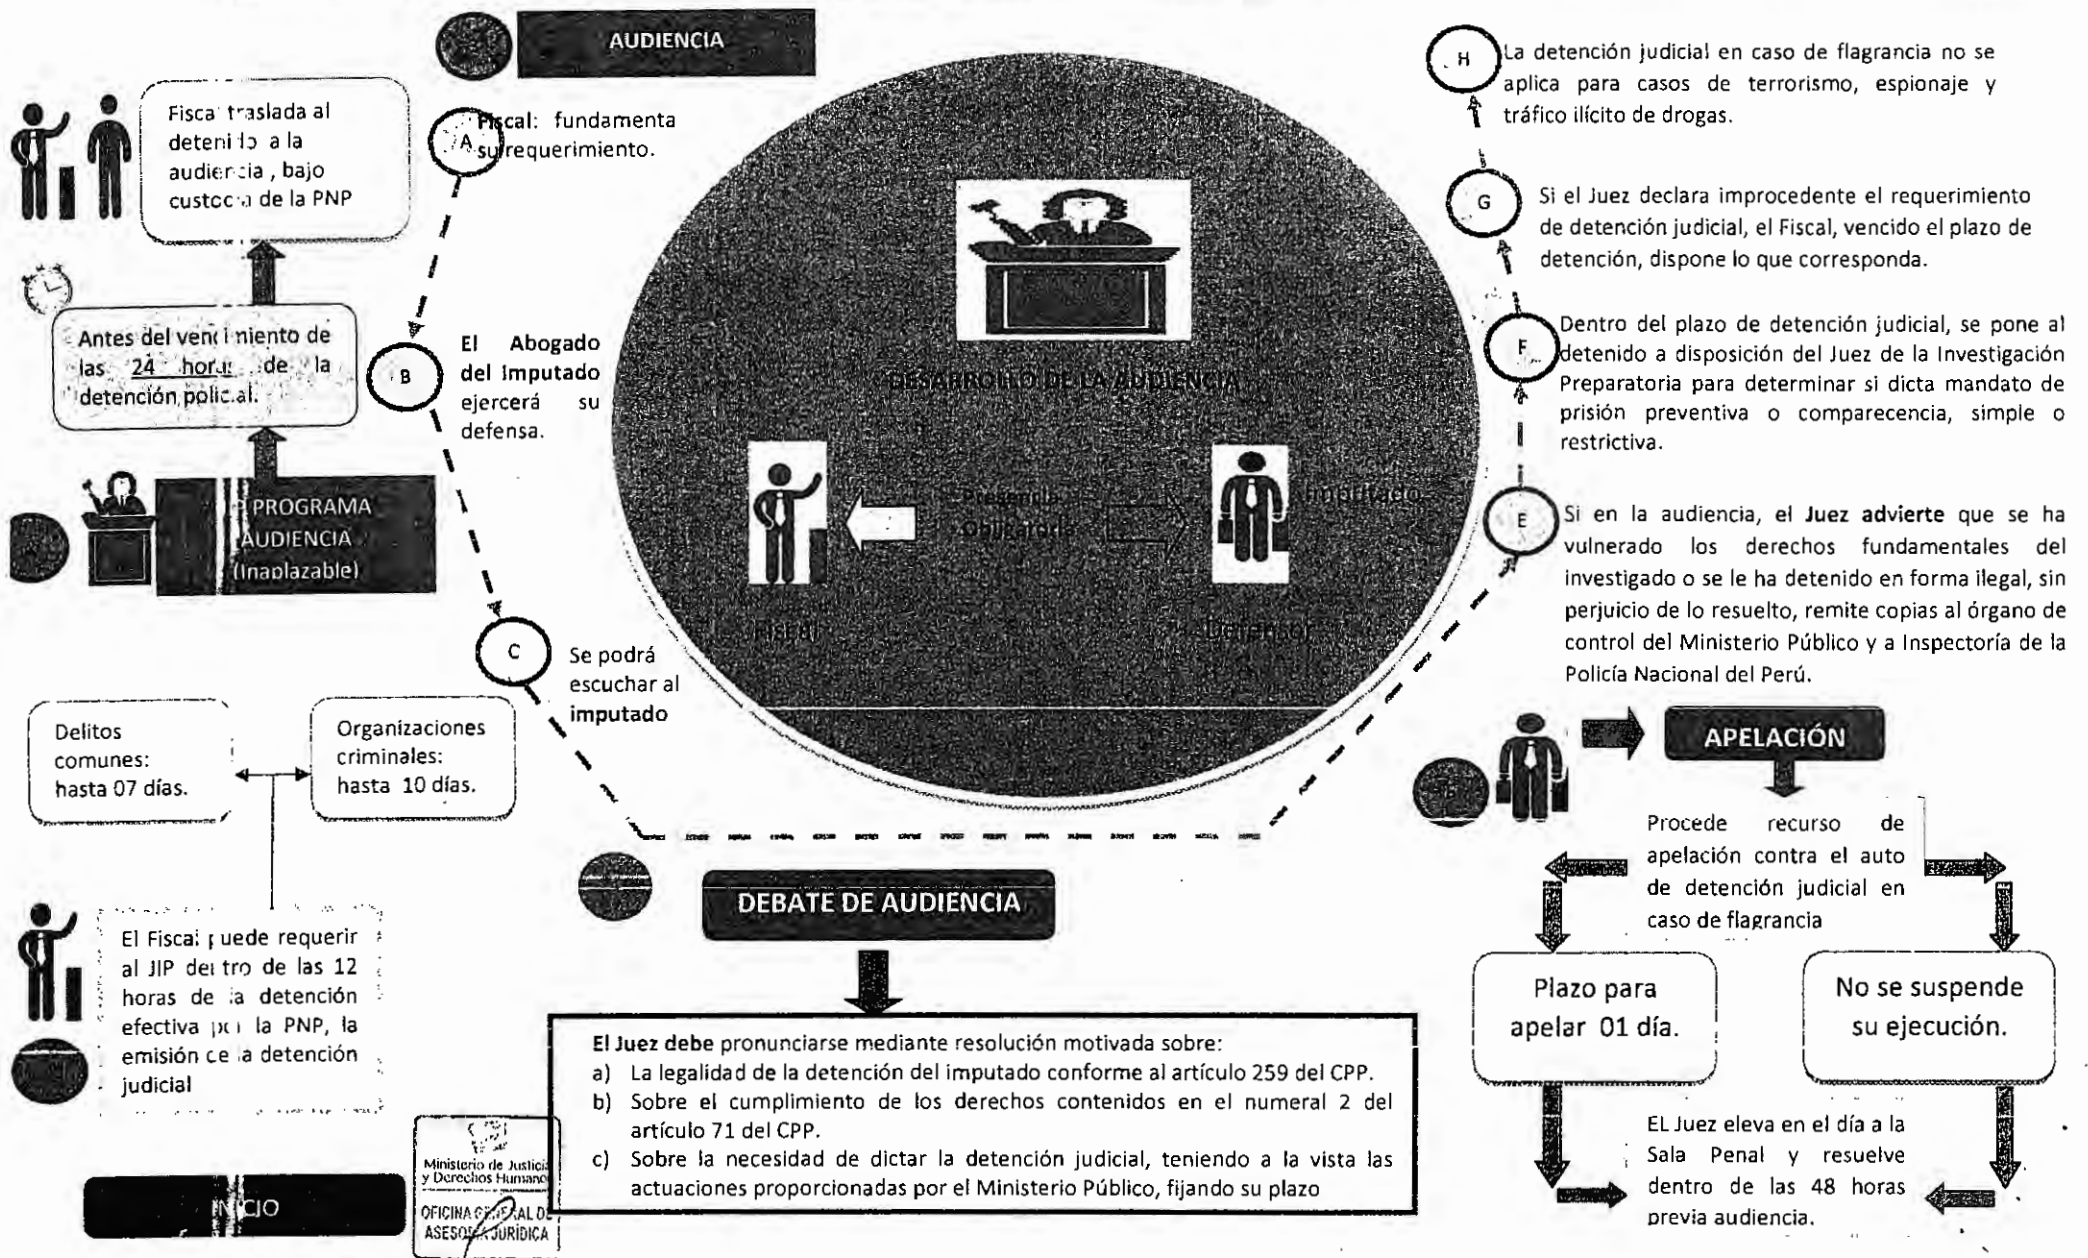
AUDIENCIA

Fiscal traslada al detenido a la audiencia , bajo custodia de la PNP

A Fiscal: fundamenta su requerimiento.

Antes del vencimiento de las 24 horas de la detención policial.

B El Abogado del Imputado ejercerá su defensa.

PROGRAMA AUDIENCIA (Inaplazable)

DESARROLLO DE LA AUDIENCIA

Presencia Obligatoria

Imputado

Fiscal

Defensor

C Se podrá escuchar al imputado

Delitos comunes: hasta 07 días.

Organizaciones criminales: hasta 10 días.

El Fiscal puede requerir al JIP dentro de las 12 horas de la detención efectiva por la PNP, la emisión de la detención judicial

INICIO

Ministerio de Justicia y Derechos Humanos
OFICINA GENERAL DE ASESORÍA JURÍDICA

DEBATE DE AUDIENCIA

El Juez debe pronunciarse mediante resolución motivada sobre:
a) La legalidad de la detención del imputado conforme al artículo 259 del CPP.
b) Sobre el cumplimiento de los derechos contenidos en el numeral 2 del artículo 71 del CPP.
c) Sobre la necesidad de dictar la detención judicial, teniendo a la vista las actuaciones proporcionadas por el Ministerio Público, fijando su plazo

H La detención judicial en caso de flagrancia no se aplica para casos de terrorismo, espionaje y tráfico ilícito de drogas.

G Si el Juez declara improcedente el requerimiento de detención judicial, el Fiscal, vencido el plazo de detención, dispone lo que corresponda.

F Dentro del plazo de detención judicial, se pone al detenido a disposición del Juez de la Investigación Preparatoria para determinar si dicta mandato de prisión preventiva o comparecencia, simple o restrictiva.

E Si en la audiencia, el Juez advierte que se ha vulnerado los derechos fundamentales del investigado o se le ha detenido en forma ilegal, sin perjuicio de lo resuelto, remite copias al órgano de control del Ministerio Público y a Inspectoría de la Policía Nacional del Perú.

APELACIÓN

Procede recurso de apelación contra el auto de detención judicial en caso de flagrancia

Plazo para apelar 01 día.

No se suspende su ejecución.

EL Juez eleva en el día a la Sala Penal y resuelve dentro de las 48 horas previa audiencia.